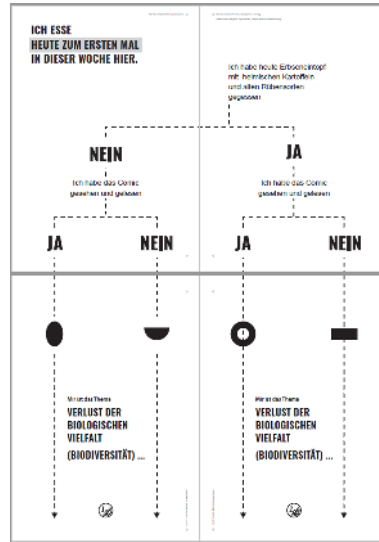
ICH ESSE
HEUTE ZUM ERSTEN MAL
IN DIESER WOCHE HIER.

Ich habe heute Erbseneintopf mit heimischen Kartoffeln und alten Rübensorten gegessen

NEIN

Ich habe das Comic gesehen und gelesen

JA

Ich habe das Comic gesehen und gelesen

JA

NEIN

JA

NEIN

Mir ist das Thema
VERLUST DER BIOLOGISCHEN VIELFALT
(BIODIVERSITÄT) ...

Mir ist das Thema
VERLUST DER BIOLOGISCHEN VIELFALT
(BIODIVERSITÄT) ...